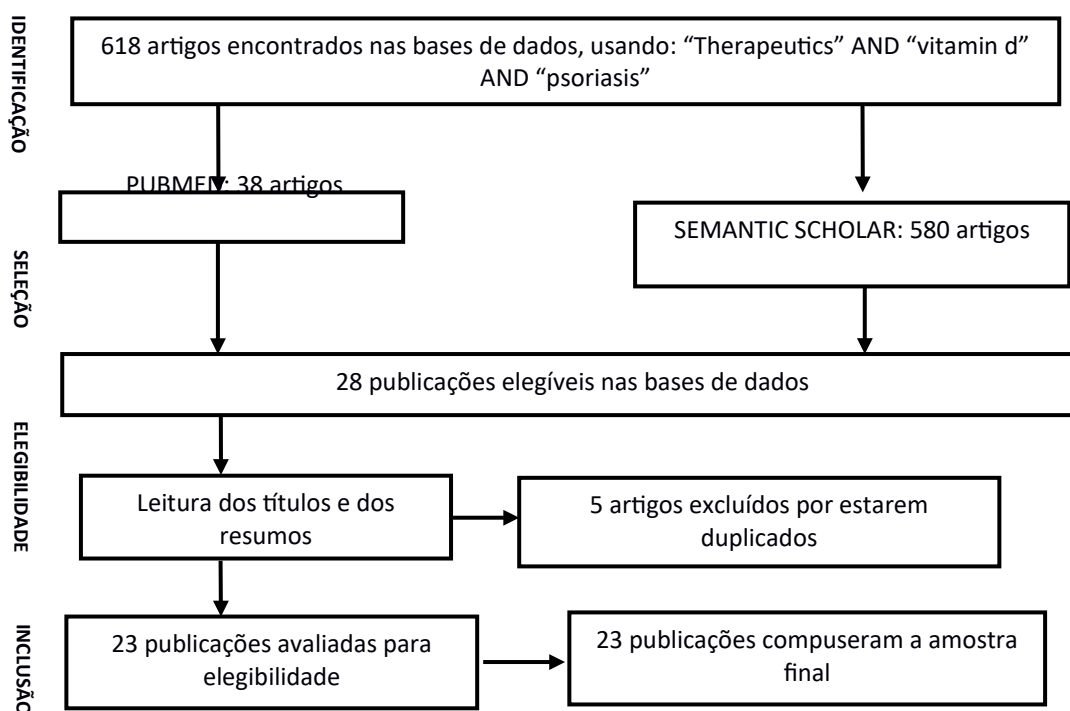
IDENTIFICAÇÃO

618 artigos encontrados nas bases de dados, usando: "Therapeutics" AND "vitamin d" AND "psoriasis"

PUBMED: 38 artigos

SEMANTIC SCHOLAR: 580 artigos

SELEÇÃO

28 publicações elegíveis nas bases de dados

ELEGIBILIDADE

Leitura dos títulos e dos resumos

5 artigos excluídos por estarem duplicados

INCLUSÃO

23 publicações avaliadas para elegibilidade

23 publicações compuseram a amostra final